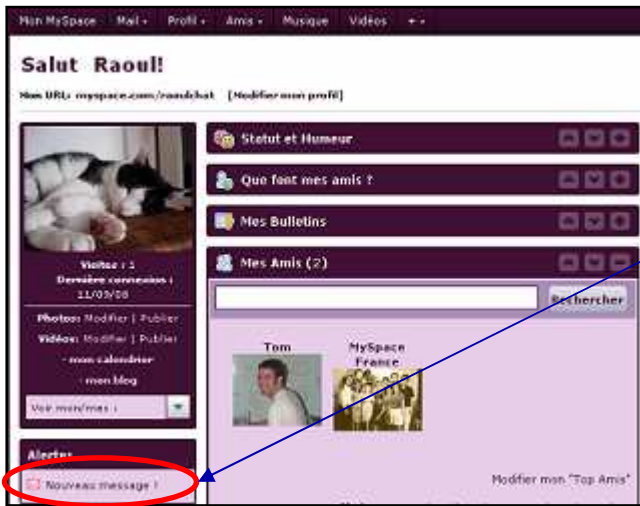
Mon MySpace Mail ▾ Profil ▾ Amis ▾ Musique Vidéos + ▾

Salut Raoul!

Mon URL: myspace.com/raoulchat [Modifier mon profil]

Statut et Humeur

Que font mes amis ?

Mes Bulletins

Mes Amis (2)

Rechercher

Tom

MySpace France

Visites : 1
Dernière connexion : 11/09/08

Photos: Modifier | Publier
Vidéos: Modifier | Publier
- mon calendrier
- mon blog

Voir mon/mes :

Alertes

Nouveau message !

Modifier mon "Top Amis"